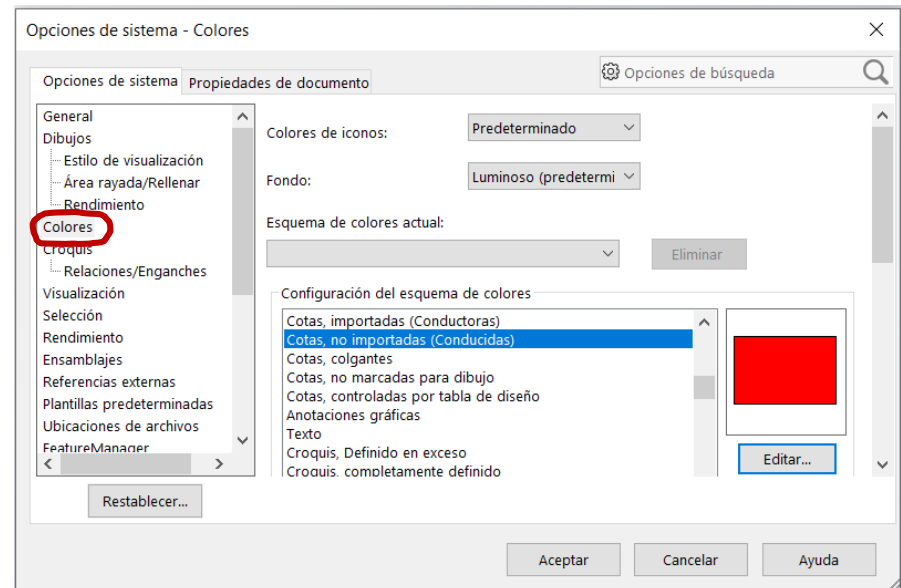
Opciones de sistema - Colores

Opciones de sistema | Propiedades de documento

Opciones de búsqueda

General
Dibujos
Estilo de visualización
Área rayada/Rellenar
Rendimiento
Colores
Croquis
Relaciones/Enganches
Visualización
Selección
Rendimiento
Ensamblajes
Referencias externas
Plantillas predeterminadas
Ubicaciones de archivos
FeatureManager

Colores de iconos: Predeterminado

Fondo: Luminoso (predetermi

Esquema de colores actual:

Eliminar

Configuración del esquema de colores

Cotas, importadas (Conductoras)
Cotas, no importadas (Conducidas)
Cotas, colgantes
Cotas, no marcadas para dibujo
Cotas, controladas por tabla de diseño
Anotaciones gráficas
Texto
Croquis, Definido en exceso
Croquis, completamente definido

Editar...

Restablecer...

Aceptar | Cancelar | Ayuda